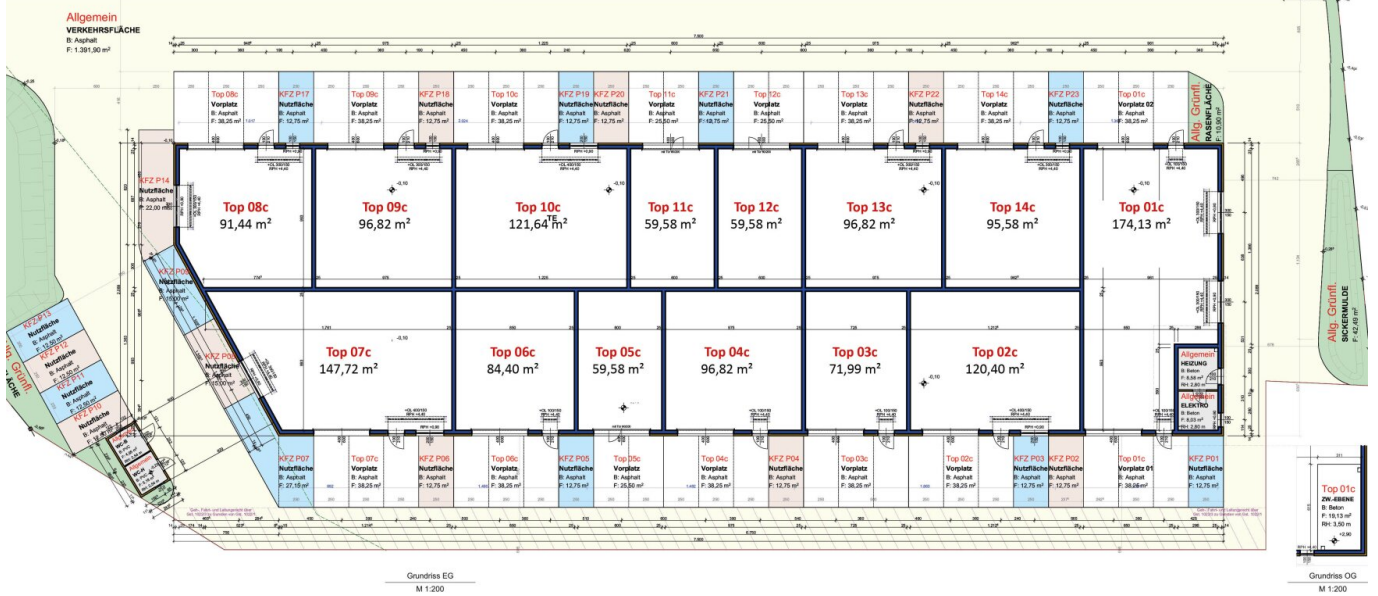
Allgemein
VERKEHRSFLÄCHE
B: Asphalt
F: 1.391,90 m²

Top 08c
Vorplatz
B: Asphalt
F: 38,25 m²

KFZ P17
Nutzfläche
B: Asphalt
F: 12,75 m²

Top 09c
Vorplatz
B: Asphalt
F: 38,25 m²

KFZ P18
Nutzfläche
B: Asphalt
F: 12,75 m²

Top 10c
Vorplatz
B: Asphalt
F: 38,25 m²

KFZ P19
Nutzfläche
B: Asphalt
F: 12,75 m²

KFZ P20
Nutzfläche
B: Asphalt
F: 12,75 m²

Top 11c
Vorplatz
B: Asphalt
F: 25,50 m²

KFZ P21
Nutzfläche
B: Asphalt
F: 12,75 m²

Top 12c
Vorplatz
B: Asphalt
F: 25,50 m²

Top 13c
Vorplatz
B: Asphalt
F: 38,25 m²

KFZ P22
Nutzfläche
B: Asphalt
F: 12,75 m²

Top 14c
Vorplatz
B: Asphalt
F: 38,25 m²

KFZ P23
Nutzfläche
B: Asphalt
F: 12,75 m²

Top 01c
Vorplatz 02
B: Asphalt
F: 38,25 m²

Allg. Grünfl.
RASENFLÄCHE
F: 10,90 m²

KFZ P14
Nutzfläche
B: Asphalt
F: 22,00 m²

KFZ P09
Nutzfläche
B: Asphalt
F: 15,00 m²

KFZ P13
Nutzfläche
B: Asphalt
F: 12,50 m²

KFZ P12
Nutzfläche
B: Asphalt
F: 12,50 m²

KFZ P11
Nutzfläche
B: Asphalt
F: 12,50 m²

KFZ P10
Nutzfläche
B: Asphalt
F: 12,50 m²

KFZ P08
Nutzfläche
B: Asphalt
F: 15,00 m²

Allg. Grünfl.
FLÄCHE

Top 08c
91,44 m²

Top 09c
96,82 m²

Top 10c
TE
121,64 m²

Top 11c
59,58 m²

Top 12c
59,58 m²

Top 13c
96,82 m²

Top 14c
95,58 m²

Top 01c
174,13 m²

Top 07c
147,72 m²

Top 06c
84,40 m²

Top 05c
59,58 m²

Top 04c
96,82 m²

Top 03c
71,99 m²

Top 02c
120,40 m²

Allgemein
HEIZUNG
B: Beton
F: 5,56 m²
RH: 2,80 m

Allgemein
ELEKTRO
B: Beton
F: 5,03 m²
RH: 2,80 m

Allg. Grünfl.
SICKERMULDE
F: 42,49 m²

KFZ P07
Nutzfläche
B: Asphalt
F: 27,10 m²

Top 07c
Vorplatz
B: Asphalt
F: 38,25 m²

KFZ P06
Nutzfläche
B: Asphalt
F: 12,75 m²

Top 06c
Vorplatz
B: Asphalt
F: 38,25 m²

KFZ P05
Nutzfläche
B: Asphalt
F: 12,75 m²

Top 05c
Vorplatz
B: Asphalt
F: 25,50 m²

Top 04c
Vorplatz
B: Asphalt
F: 38,25 m²

KFZ P04
Nutzfläche
B: Asphalt
F: 12,75 m²

Top 03c
Vorplatz
B: Asphalt
F: 38,25 m²

Top 02c
Vorplatz
B: Asphalt
F: 38,25 m²

KFZ P03
Nutzfläche
B: Asphalt
F: 12,75 m²

KFZ P02
Nutzfläche
B: Asphalt
F: 12,75 m²

Top 01c
Vorplatz 01
B: Asphalt
F: 38,06 m²

KFZ P01
Nutzfläche
B: Asphalt
F: 12,75 m²

Top 01c
ZW.-EBENE
B: Beton
F: 19,13 m²
RH: 3,50 m

Grundriss EG
M 1:200

Grundriss OG
M 1:200